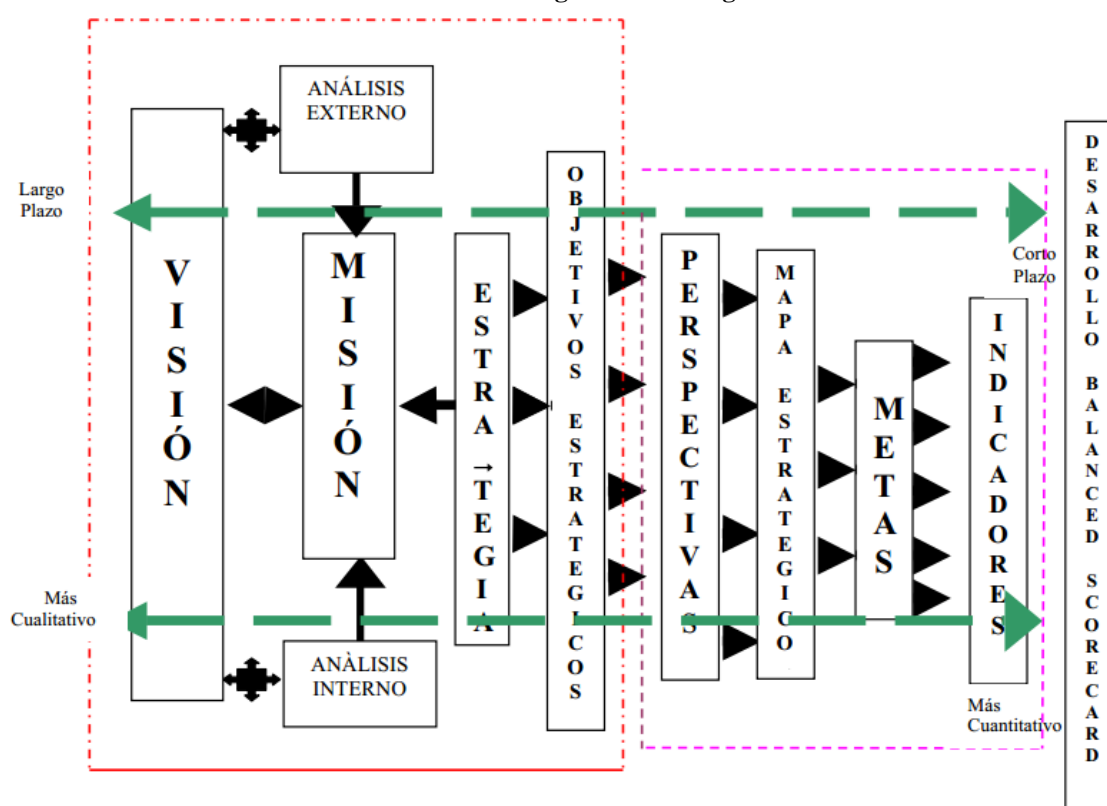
ANÁLISIS EXTERNO

Largo Plazo

Corto Plazo

VISIÓN

MISIÓN

ESTRATEGIA

OBJETIVOS ESTRATEGICOS

PERSPECTIVAS

MAPA ESTRATEGICO

METAS

INDICADORES

DESARROLLO BALANCED SCORECARD

Más Cualitativo

Más Cuantitativo

ANÀLISIS INTERNO